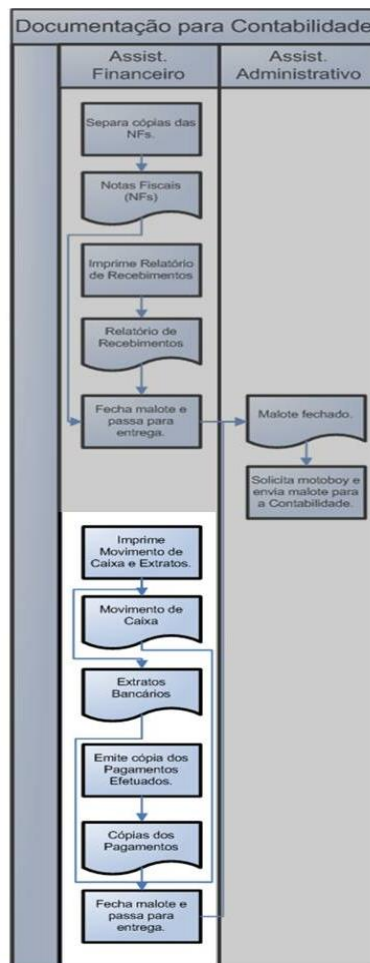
Documentação para Contabilidade

Assist. Financeiro

Assist. Administrativo

Separa cópias das NFs.

Notas Fiscais (NFs)

Imprime Relatório de Recebimentos

Relatório de Recebimentos

Fecha malote e passa para entrega.

Malote fechado.

Solicita motoboy e envia malote para a Contabilidade.

Imprime Movimento de Caixa e Extratos.

Movimento de Caixa

Extratos Bancários

Emite cópia dos Pagamentos Efetuados.

Cópias dos Pagamentos

Fecha malote e passa para entrega.